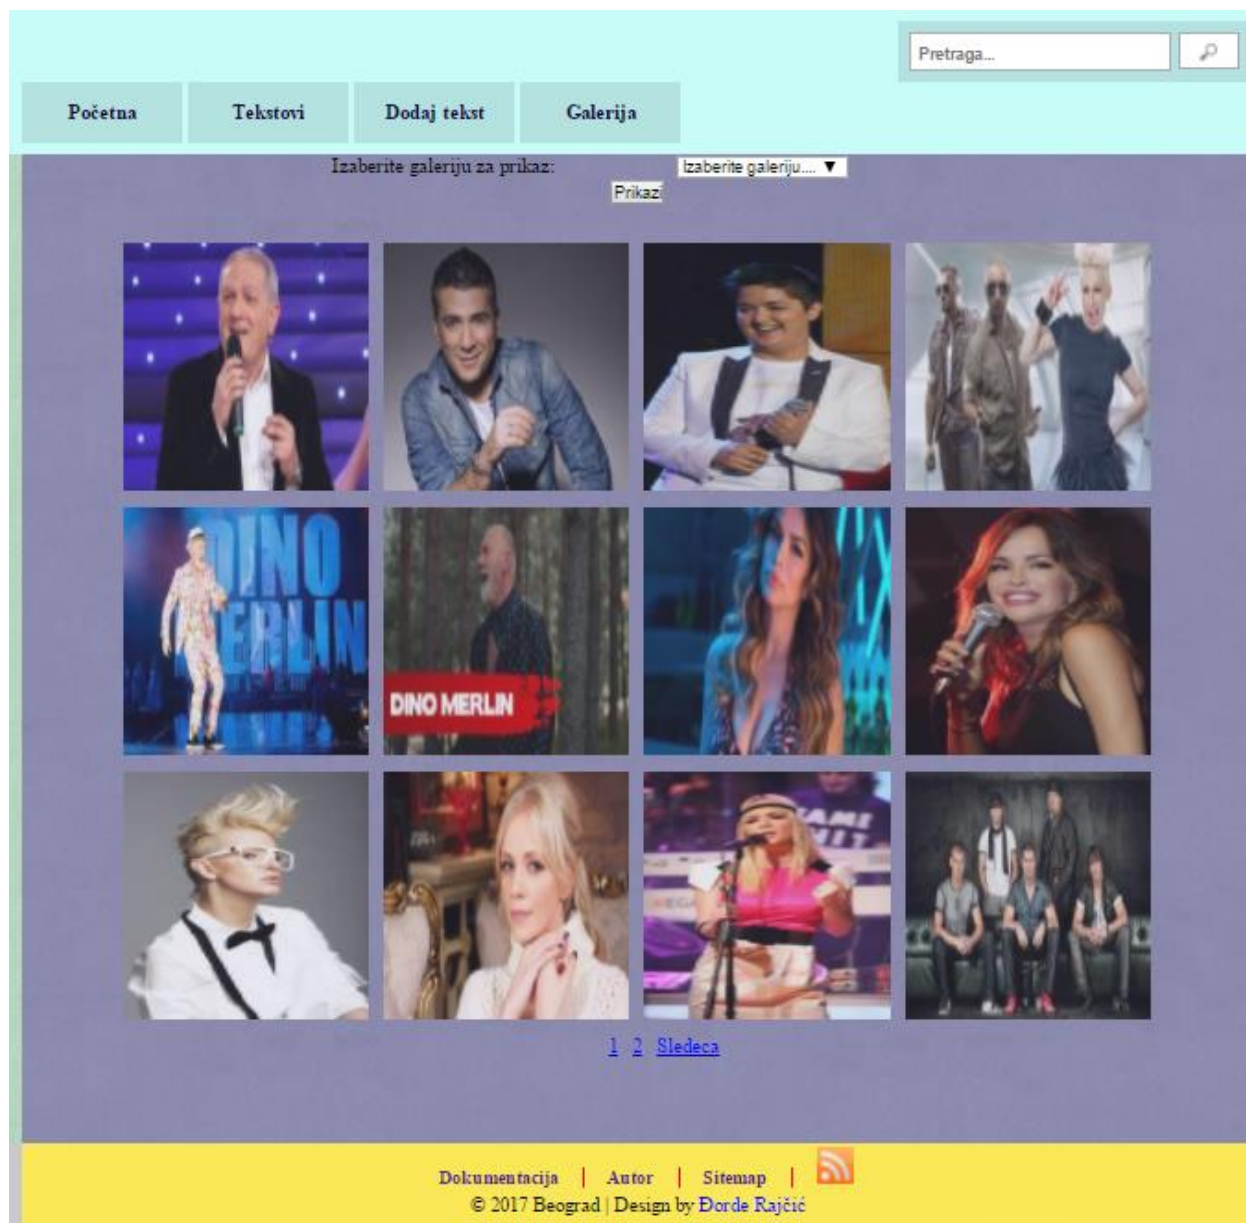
Pretraga...

Početna | Tekstovi | Dodaj tekst | Galerija

Izaberite galeriju za prikaz: Izaberite galeriju.... ▼
Prikaži

DINO MERLIN

DINO MERLIN

1 2 Sledeca

Dokumentacija | Autor | Sitemap |
© 2017 Beograd | Design by Đorđe Rajčić